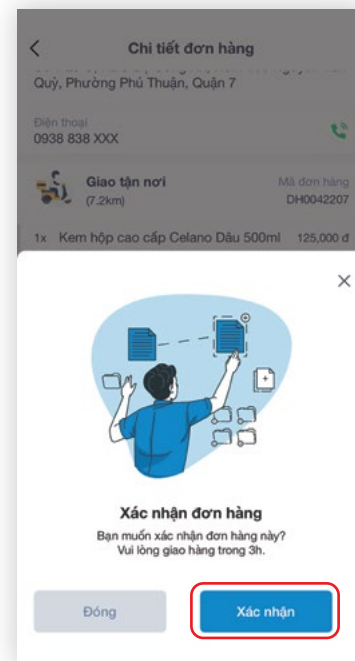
Chi tiết đơn hàng

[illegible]
Quý, Phường Phú Thuận, Quận 7

Điện thoại
0938 838 XXX

Giao tận nơi
(7.2km)

Mã đơn hàng
DH0042207

1x Kem hộp cao cấp Celano Dâu 500ml 125,000 đ

×

Xác nhận đơn hàng
Bạn muốn xác nhận đơn hàng này?
Vui lòng giao hàng trong 3h.

Đóng

Xác nhận